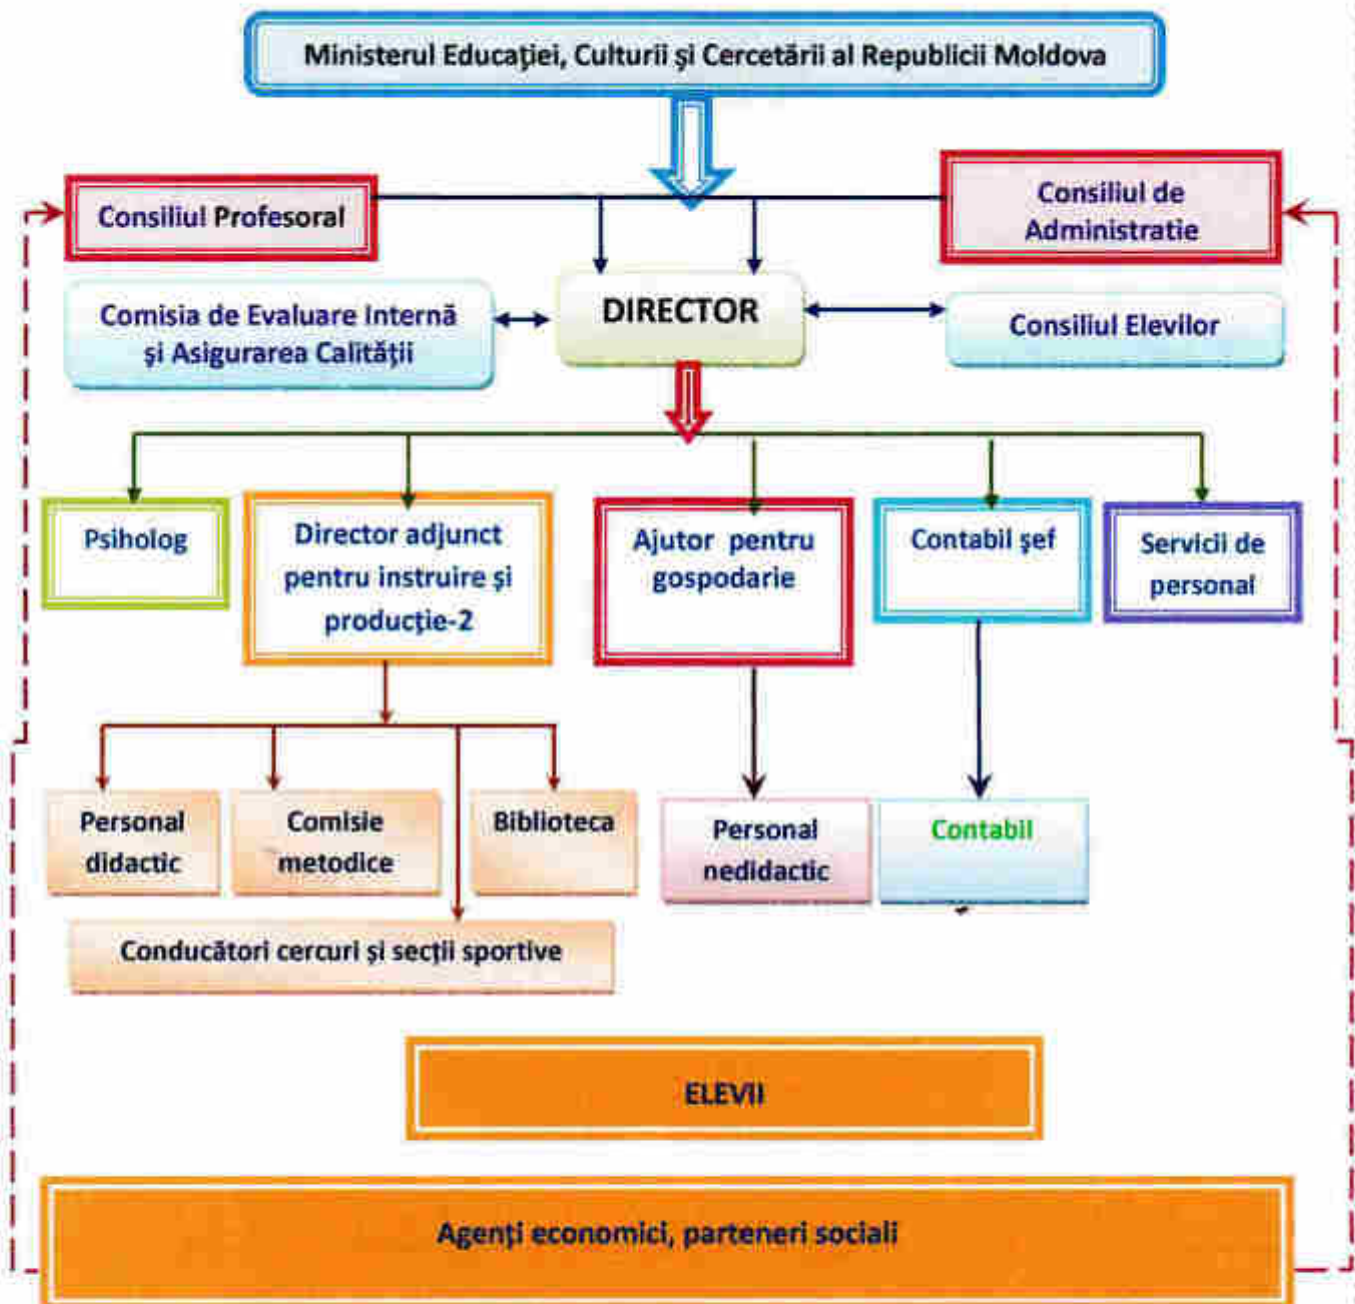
Ministerul Educaţiei, Culturii şi Cercetării al Republicii Moldova

Consiliul Profesoral

Consiliul de Administratie

Comisia de Evaluare Internă şi Asigurarea Calităţii

DIRECTOR

Consiliul Elevilor

Psiholog

Director adjunct pentru instruire şi producţie-2

Ajutor pentru gospodarie

Contabil şef

Servicii de personal

Personal didactic

Comisie metodice

Biblioteca

Personal nedidactic

Contabil

Conducători cercuri şi secţii sportive

ELEVII

Agenţi economici, parteneri sociali